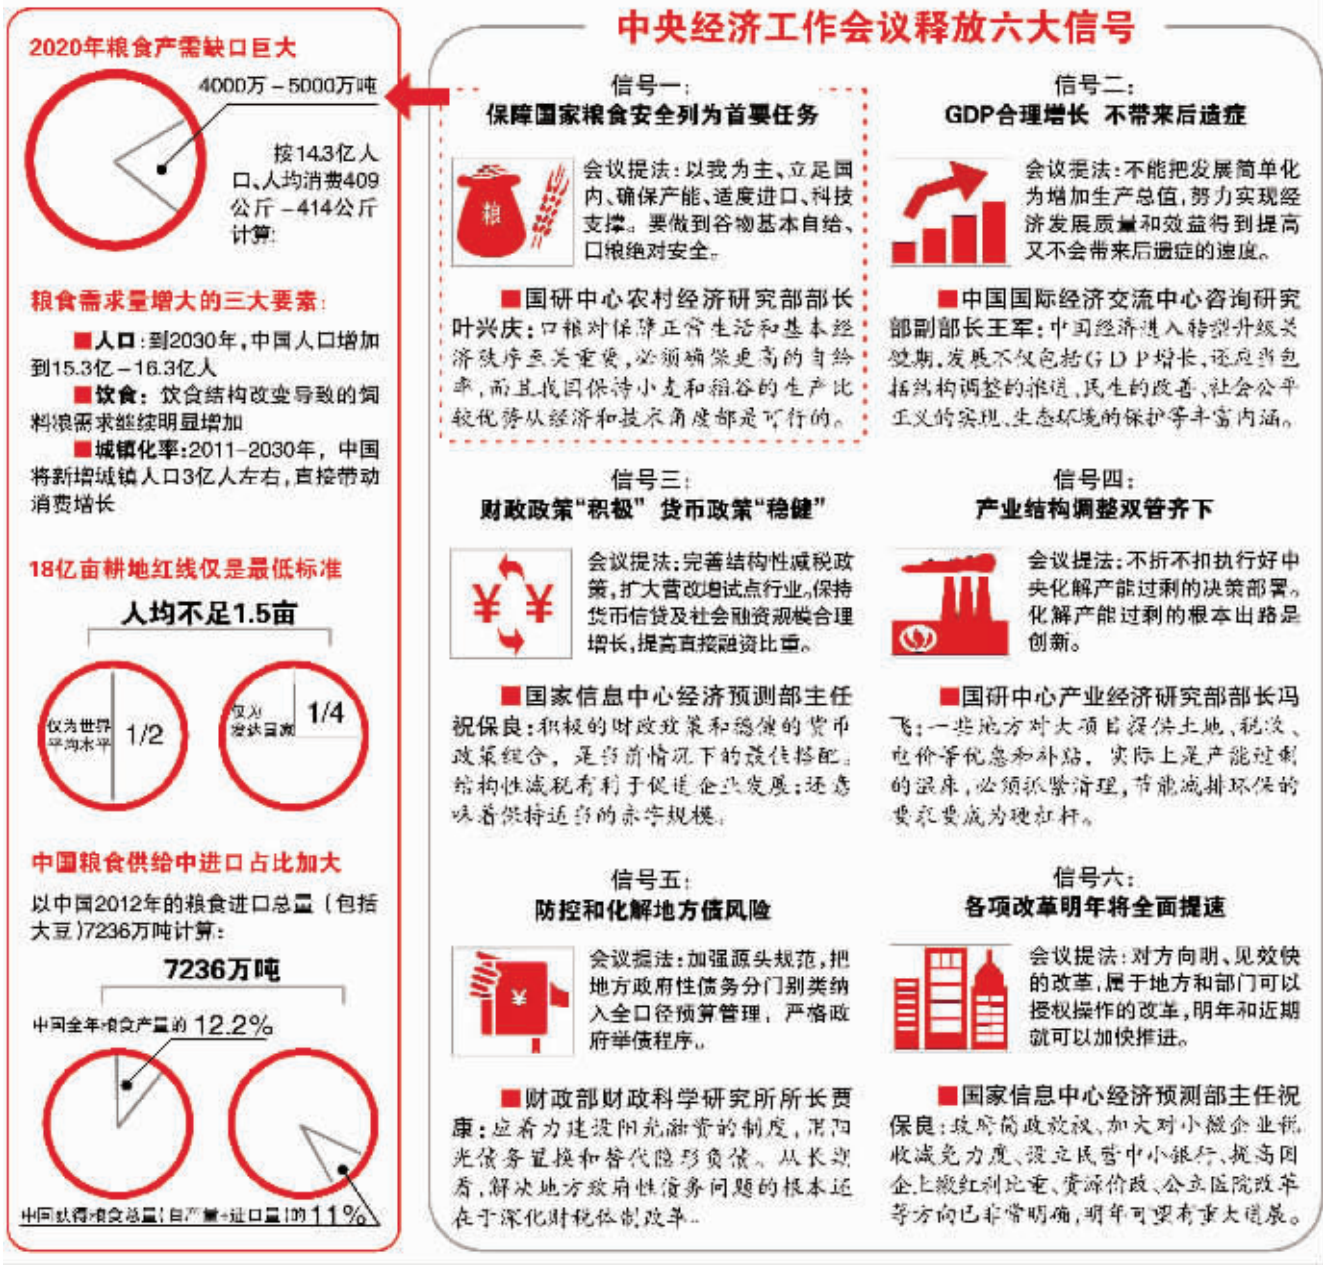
2020年粮食产需缺口巨大

4000万－5000万吨

按14.3亿人口、人均消费409公斤－414公斤计算：

粮食需求量增大的三大要素：

■人口：到2030年，中国人口增加到15.3亿－16.3亿人

■饮食：饮食结构改变导致的饲料粮需求继续明显增加

■城镇化率：2011－2030年，中国将新增城镇人口3亿人左右，直接带动消费增长

18亿亩耕地红线仅是最低标准

人均不足1.5亩

仅为世界平均水平 1/2

仅为澳大利亚 1/4

中国粮食供给中进口占比加大

以中国2012年的粮食进口总量（包括大豆）7236万吨计算：

7236万吨

中国全年粮食产量的 12.2%

中国获得粮食总量（自产量+进口量）的 11%

中央经济工作会议释放六大信号

信号一：
保障国家粮食安全列为首要任务

粮

会议提法：以我为主、立足国内、确保产能、适度进口、科技支撑。要做到谷物基本自给、口粮绝对安全。

■国研中心农村经济研究部部长叶兴庆：口粮对保障正常生活和基本经济秩序至关重要，必须确保更高的自给率，而且我国保持小麦和稻谷的生产比较优势从经济和技术角度都是可行的。

信号二：
GDP合理增长 不带来后遗症

会议提法：不能把发展简单化为增加生产总值，努力实现经济发展质量和效益得到提高又不会带来后遗症的速度。

■中国国际经济交流中心咨询研究部副部长王军：中国经济进入转型升级关键期，发展不仅包括GDP增长，还应当包括结构调整的推进、民生的改善、社会公平正义的实现、生态环境的保护等丰富内涵。

信号三：
财政政策"积极" 货币政策"稳健"

¥ ¥

会议提法：完善结构性减税政策，扩大营改增试点行业，保持货币信贷及社会融资规模合理增长，提高直接融资比重。

■国家信息中心经济预测部主任祝宝良：积极的财政政策和稳健的货币政策组合，是当前情况下的最佳搭配。结构性减税有利于促进企业发展；还意味着保持适当的赤字规模。

信号四：
产业结构调整双管齐下

会议提法：不折不扣执行好中央化解产能过剩的决策部署。化解产能过剩的根本出路是创新。

■国研中心产业经济研究部部长冯飞：一些地方对大项目提供土地、税收、电价等优惠和补贴，实际上是产能过剩的温床，必须抓紧清理，节能减排环保的要求要成为硬杠杆。

信号五：
防控和化解地方债风险

¥

会议提法：加强源头规范，把地方政府性债务分门别类纳入全口径预算管理，严格政府举债程序。

■财政部财政科学研究所所长贾康：应着力建设阳光融资的制度，用阳光债务置换和替代隐形负债。从长远看，解决地方政府性债务问题的根本还在于深化财税体制改革。

信号六：
各项改革明年将全面提速

会议提法：对方向明、见效快的改革，属于地方和部门可以授权操作的改革，明年和近期就可以加快推进。

■国家信息中心经济预测部主任祝宝良：政府简政放权、加大对小微企业税收减免力度、设立民营中小银行、提高国企上缴红利比重、资源价改、公立医院改革等方向已非常明确，明年可望有重大进展。